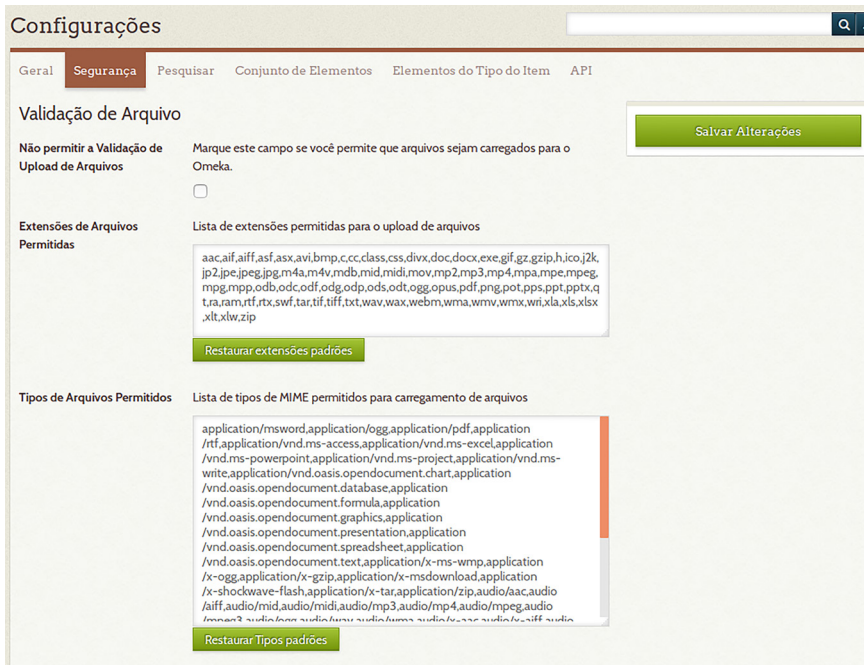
Configurações

Geral Segurança Pesquisar Conjunto de Elementos Elementos do Tipo do Item API

Validação de Arquivo

Salvar Alterações

Não permitir a Validação de Upload de Arquivos

Marque este campo se você permite que arquivos sejam carregados para o Omeka.

Extensões de Arquivos Permitidas

Lista de extensões permitidas para o upload de arquivos

aac,aif,aiff,asf,asx,avi,bmp,c,cc,class,css,divx,doc,docx,exe,gif,gz,gzip,h,ico,j2k,jp2,jpe,jpeg,jpg,m4a,m4v,mdb,mid,midi,mov,mp2,mp3,mp4,mpa,mpe,mpeg,mpg,mpp,odb,odc,odf,odg,odp,ods,odt,ogg,opus,pdf,png,pot,pps,ppt,pptx,qt,ra,ram,rtf,rtx,swf,tar,tif,tiff,txt,wav,wax,webm,wma,wmv,wmx,wri,xla,xls,xlsx,xlt,xlw,zip

Restaurar extensões padrões

Tipos de Arquivos Permitidos

Lista de tipos de MIME permitidos para carregamento de arquivos

application/msword,application/ogg,application/pdf,application/rtf,application/vnd.ms-access,application/vnd.ms-excel,application/vnd.ms-powerpoint,application/vnd.ms-project,application/vnd.ms-write,application/vnd.oasis.opendocument.chart,application/vnd.oasis.opendocument.database,application/vnd.oasis.opendocument.formula,application/vnd.oasis.opendocument.graphics,application/vnd.oasis.opendocument.presentation,application/vnd.oasis.opendocument.spreadsheet,application/vnd.oasis.opendocument.text,application/x-ms-wmp,application/x-ogg,application/x-gzip,application/x-msdownload,application/x-shockwave-flash,application/x-tar,application/zip,audio/aac,audio/aiff,audio/mid,audio/midi,audio/mp3,audio/mp4,audio/mpeg,audio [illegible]

Restaurar Tipos padrões